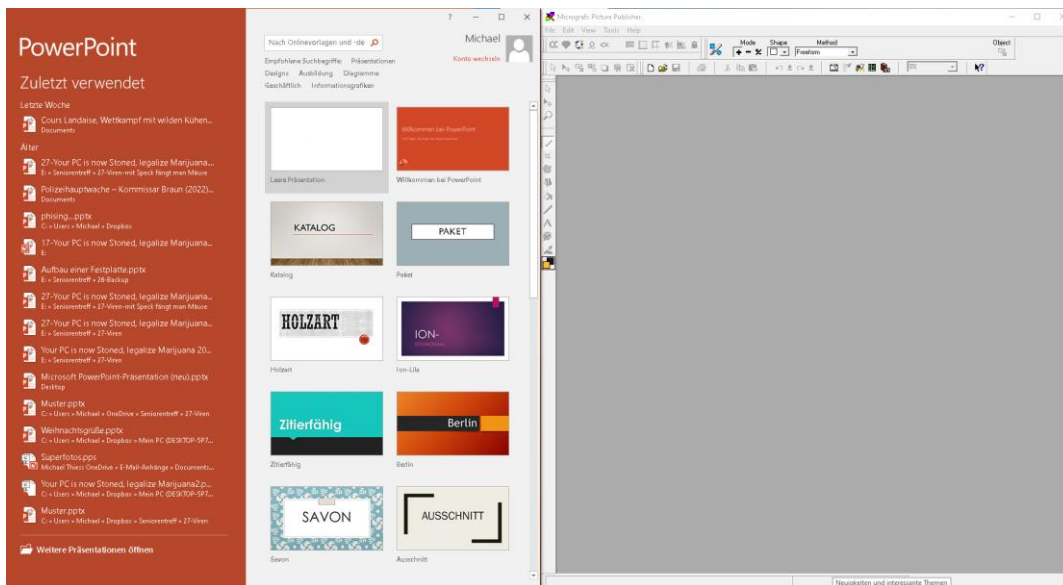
PowerPoint

Zuletzt verwendet

Letzte Woche

Cours Landaise, Wettkampf mit wilden Kühen...
Documents

Älter

27-Your PC is now Stoned, legalize Marijuana...
E: » Seniorentreff » 27-Viren-mit Speck fängt man Mäuse

Polizeihauptwache – Kommissar Braun (2022)...
Documents

phising...pptx
C: » Users » Michael » Dropbox

17-Your PC is now Stoned, legalize Marijuana...
E:

Aufbau einer Festplatte.pptx
E: » Seniorentreff » 26-Backup

27-Your PC is now Stoned, legalize Marijuana...
E: » Seniorentreff » 27-Viren-mit Speck fängt man Mäuse

27-Your PC is now Stoned, legalize Marijuana...
E: » Seniorentreff » 27-Viren

Your PC is now Stoned, legalize Marijuana 20...
E: » Seniorentreff » 27-Viren

Microsoft PowerPoint-Präsentation (neu).pptx
Desktop

Muster.pptx
C: » Users » Michael » OneDrive » Seniorentreff » 27-Viren

Weihnachtsgrüße.pptx
C: » Users » Michael » Dropbox » Mein PC (DESKTOP-5P7...

Superfotos.pps
Michael Thiess OneDrive » E-Mail-Anhänge » Documents...

Your PC is now Stoned, legalize Marijuana2.p...
C: » Users » Michael » Dropbox » Mein PC (DESKTOP-5P7...

Muster.pptx
C: » Users » Michael » Dropbox » Seniorentreff » 27-Viren

Weitere Präsentationen öffnen

? — □ ×

Nach Onlinevorlagen und -de

Michael

Konto wechseln

Empfohlene Suchbegriffe: Präsentationen Designs Ausbildung Diagramme Geschäftlich Informationsgrafiken

Leere Präsentation

Willkommen bei PowerPoint

Willkommen bei PowerPoint

KATALOG

Katalog

PAKET

Paket

HOLZART

Holzart

ION-

Ion-Lila

Zitierfähig

Zitierfähig

Berlin

Berlin

SAVON

Savon

AUSSCHNITT

Ausschnitt

Micrografx Picture Publisher

File Edit View Tools Help

Mode Shape Method

Freeform

Object

Neuigkeiten und interessante Themen